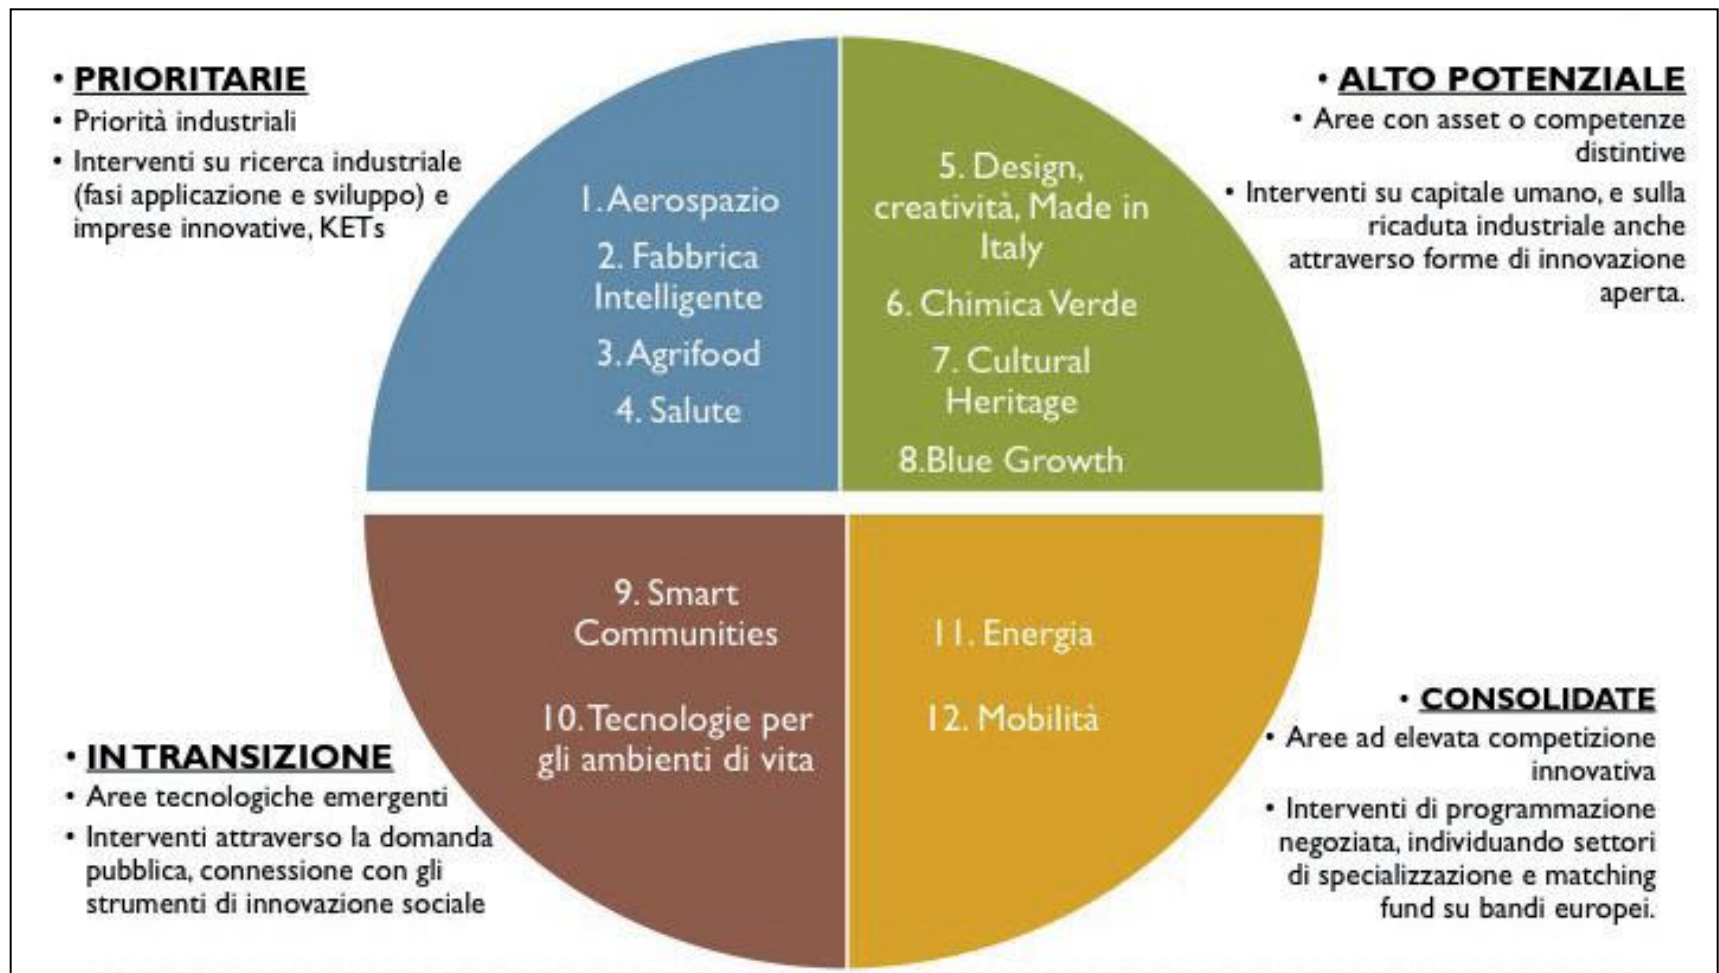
• **PRIORITARIE**
• Priorità industriali
• Interventi su ricerca industriale (fasi applicazione e sviluppo) e imprese innovative, KETs

• **ALTO POTENZIALE**
• Aree con asset o competenze distintive
• Interventi su capitale umano, e sulla ricaduta industriale anche attraverso forme di innovazione aperta.

1. Aerospazio
2. Fabbrica Intelligente
3. Agrifood
4. Salute

5. Design, creatività, Made in Italy
6. Chimica Verde
7. Cultural Heritage
8.Blue Growth

9. Smart Communities
10. Tecnologie per gli ambienti di vita

11. Energia
12. Mobilità

• **IN TRANSIZIONE**
• Aree tecnologiche emergenti
• Interventi attraverso la domanda pubblica, connessione con gli strumenti di innovazione sociale

• **CONSOLIDATE**
• Aree ad elevata competizione innovativa
• Interventi di programmazione negoziata, individuando settori di specializzazione e matching fund su bandi europei.